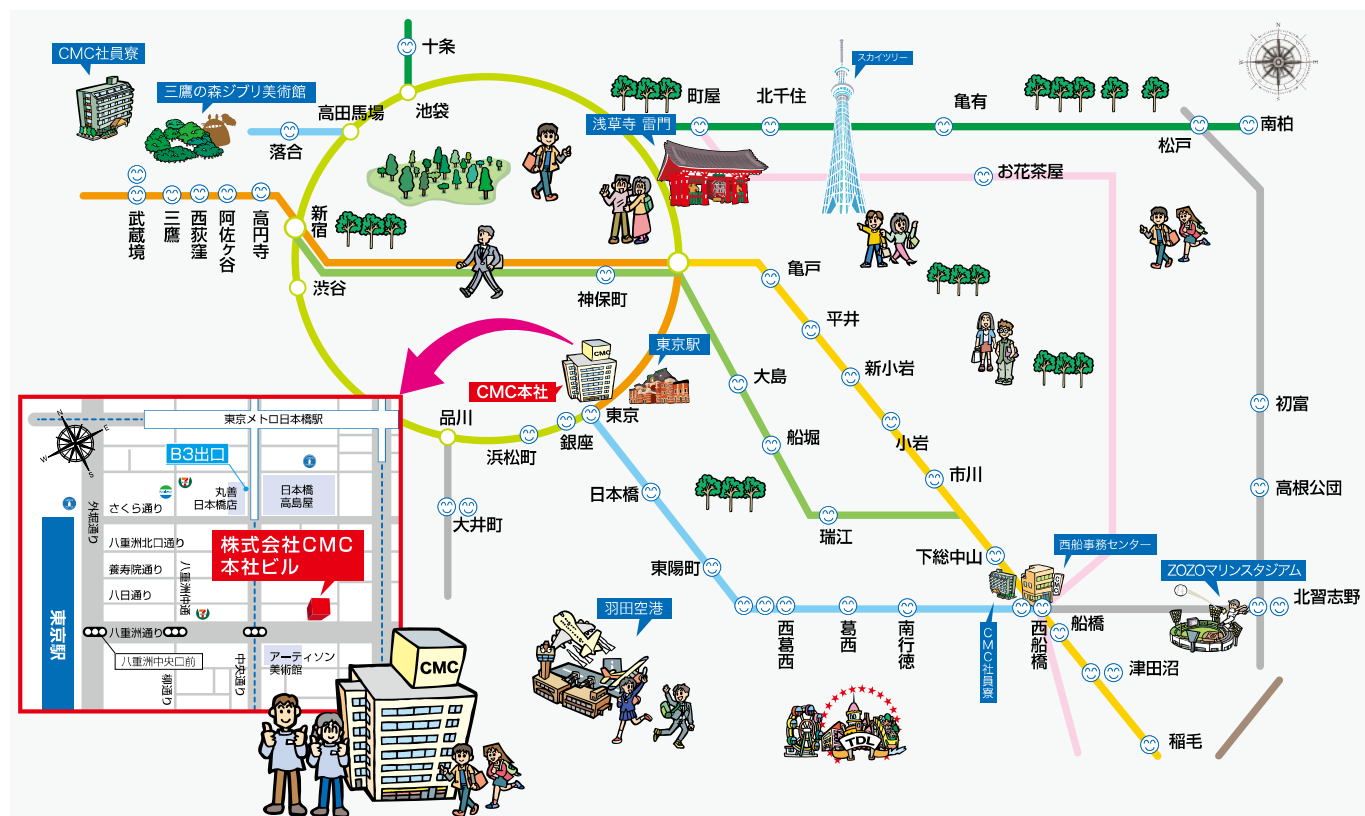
CMC社員寮
三鷹の森ジブリ美術館
十条
池袋
高田馬場
落合
武蔵境
三鷹
西荻窪
阿佐ケ谷
高円寺
新宿
渋谷
神保町
町屋
北千住
スカイツリー
亀有
南柏
松戸
浅草寺 雷門
お花茶屋
亀戸
平井
新小岩
小岩
市川
大島
船堀
瑞江
東京駅
CMC本社
CMC
東京
品川
浜松町
銀座
大井町
日本橋
東陽町
西葛西
葛西
南行徳
下総中山
西船事務センター
CMC社員寮
西船橋
船橋
津田沼
稲毛
ZOZOマリンスタジアム
北習志野
初富
高根公園
羽田空港
TDL
東京メトロ日本橋駅
B3出口
さくら通り
丸善 日本橋店
日本橋 高島屋
外堀通り
八重洲北口通り
養寿院通り
八日通り
八重洲通り
八重洲中央口前
株式会社CMC 本社ビル
中央通り
アーティゾン 美術館
柳通り
東京駅
CMC